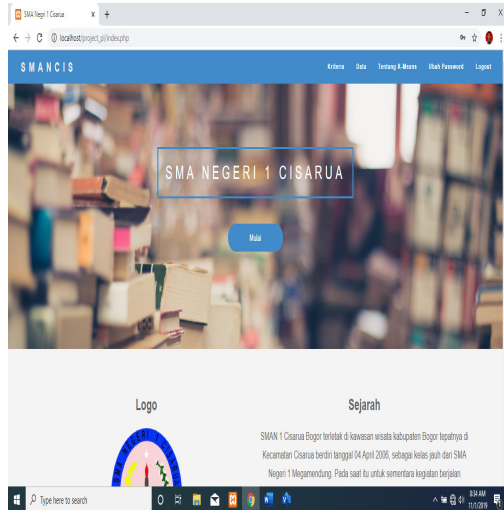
SMA Negeri 1 Cisarua
localhost/project_pl/index.php
SMANCIS
Kriteria Data Tentang K-Means Ubah Password Logout
SMA NEGERI 1 CISARUA
Mulai
Logo
Sejarah
SMAN 1 Cisarua Bogor terletak di kawasan wisata kabupaten Bogor tepatnya di Kecamatan Cisarua berdiri tanggal 04 April 2006, sebagai kelas jauh dari SMA Negeri 1 Megamendung. Pada saat itu untuk sementara kegiatan berjalan
Type here to search
8:34 AM
11/1/2019